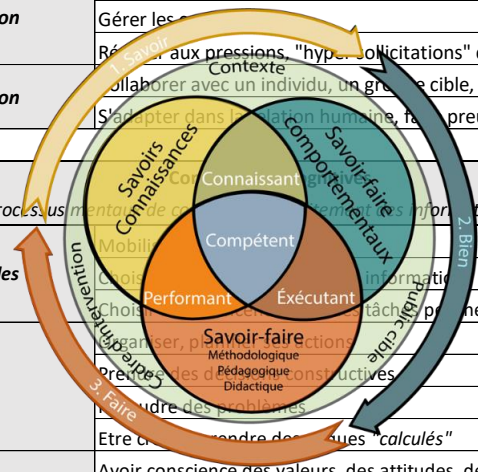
on
Gérer les
Réagir aux pressions, "hyper sollicitations"
on
Collaborer avec un individu, un groupe cible,
S'adapter dans la relation humaine, faire preu
processus mentaux
Mobili
Choisi
informati
les
Choisir
tâch
Organiser, planifier
actions
Prendre des décisions constructives
Résoudre des problèmes
Etre capable de prendre des risques "calculés"
Avoir conscience des valeurs, des attitudes, de

1. Savoir
2. Bien
3. Faire
Contexte
Savoirs Connaissances
Savoir-faire comportementaux
Connaissant
Compétent
Performant
Exécutant
Savoir-faire
Méthodologique
Pédagogique
Didactique
Cadre d'intervention
Public cible